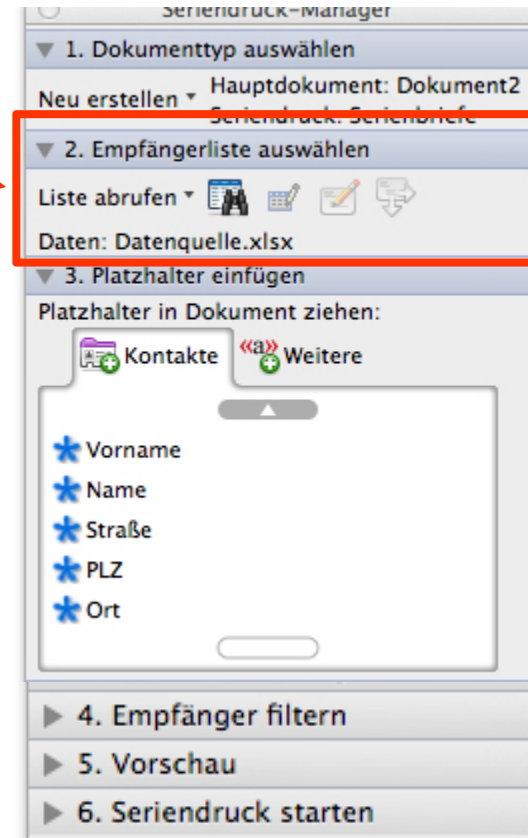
Seriendruck-Manager
1. Dokumenttyp auswählen
Neu erstellen
Hauptdokument: Dokument2
Seriendruck: Serienbriefe
2. Empfängerliste auswählen
Liste abrufen
Daten: Datenquelle.xlsx
3. Platzhalter einfügen
Platzhalter in Dokument ziehen:
Kontakte
«a» Weitere
Vorname
Name
Straße
PLZ
Ort
4. Empfänger filtern
5. Vorschau
6. Seriendruck starten